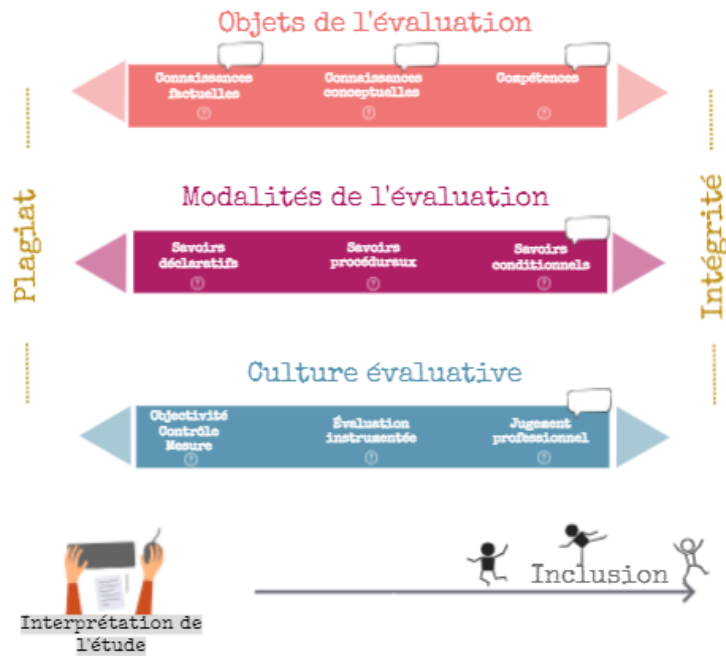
Objets de l'évaluation

Connaissances factuelles

Connaissances conceptuelles

Compétences

Plagiat

Modalités de l'évaluation

Savoirs déclaratifs

Savoirs procéduraux

Savoirs conditionnels

Intégrité

Culture évaluative

Objectivité Contrôle Mesure

Évaluation instrumentée

Jugement professionnel

Inclusion

Interprétation de l'étude